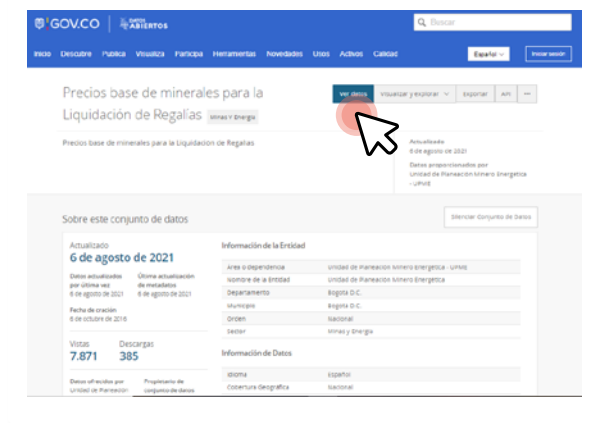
GOV.CO | datos ABIERTOS

Buscar

Inicio Descubre Publica Visualiza Participa Herramientas Novedades Usos Activos Calidad

Español

Iniciar sesión

Precios base de minerales para la Liquidación de Regalías

Minas y Energía

Ver datos

Visualizar y explorar

Exportar

API

...

Precios base de minerales para la liquidación de Regalías

Actualizado
6 de agosto de 2021

Datos proporcionados por
Unidad de Planeación Minero Energética - UPME

Sobre este conjunto de datos

Mencionar Conjunto de Datos

Actualizado
6 de agosto de 2021

Datos actualizados por última vez
6 de agosto de 2021

Última actualización de metadatos
6 de agosto de 2021

Fecha de creación
6 de octubre de 2016

Vistas
7.871

Descargas
385

Datos ofrecidos por
Unidad de Planeación

Propietario de conjunto de datos

Información de la Entidad

| | |
|---|---|
| Área o dependencia | Unidad de Planeación Minero Energética - UPME |
| Nombre de la Entidad | Unidad de Planeación Minero Energética |
| Departamento | Bogotá D.C. |
| Municipio | Bogotá D.C. |
| Orden | Nacional |
| Sector | Minas y Energía |

Información de Datos

| | |
|---|---|
| Idioma | Español |
| Cobertura Geográfica | Nacional |